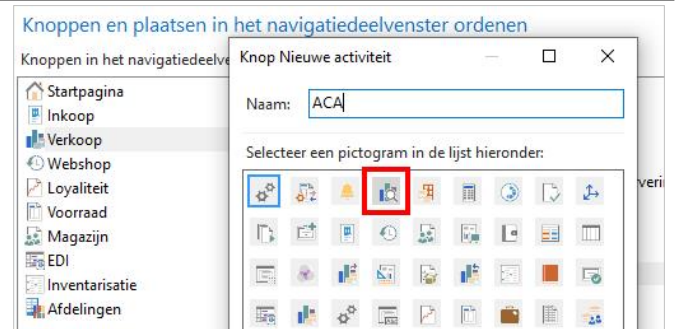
Knoppen en plaatsen in het navigatiedeelvenster ordenen

Knoppen in het navigatiedeelve

Startpagina
Inkoop
Verkoop
Webshop
Loyaliteit
Voorraad
Magazijn
EDI
Inventarisatie
Afdelingen

Knop Nieuwe activiteit

Naam: ACA

Selecteer een pictogram in de lijst hieronder:

veri